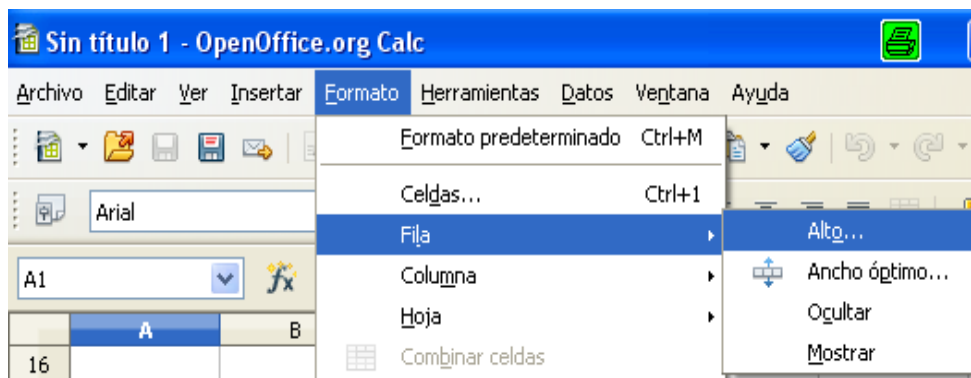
Sin título 1 - OpenOffice.org Calc

Archivo Editar Ver Insertar Formato Herramientas Datos Ventana Ayuda

Arial

A1

A B

16

Formato predeterminado Ctrl+M
Celdas... Ctrl+1
Fila
Columna
Hoja
Combinar celdas

Alto...
Ancho óptimo...
Ocultar
Mostrar